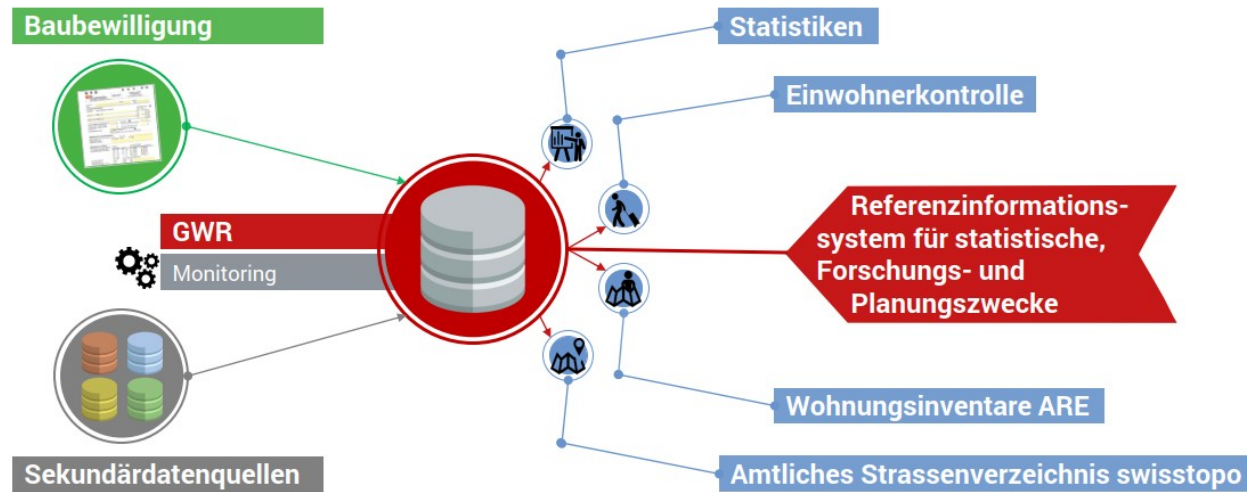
Baubewilligung

GWR

Monitoring

Sekundärdatenquellen

Statistiken

Einwohnerkontrolle

Referenzinformationssystem für statistische, Forschungs- und Planungszwecke

Wohnungsinventare ARE

Amtliches Strassenverzeichnis swisstopo